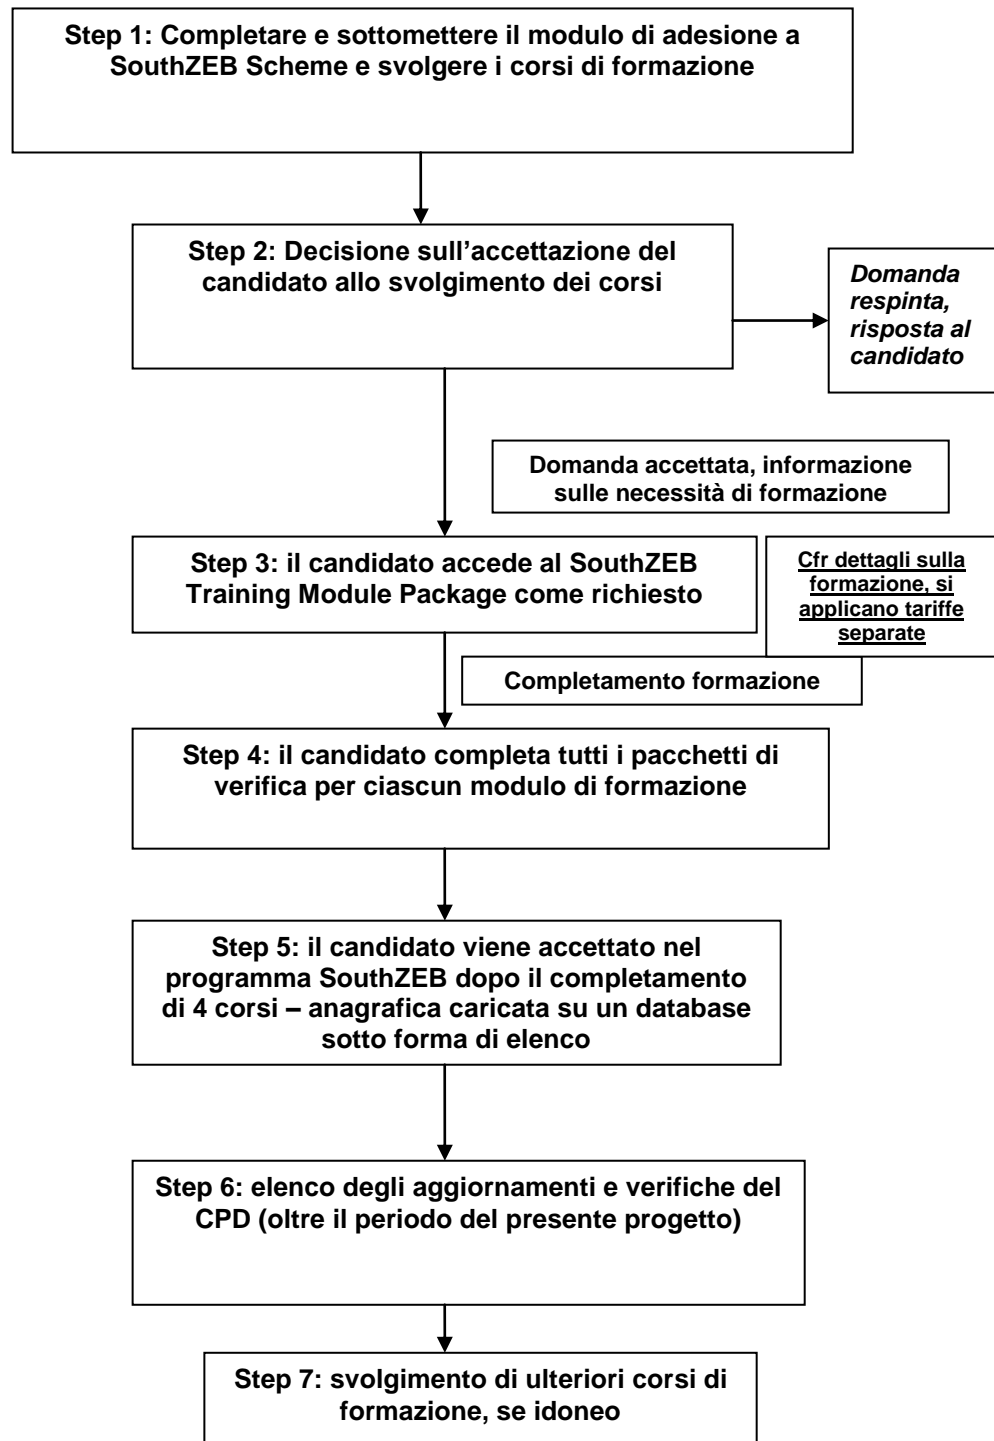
Step 1: Completare e sottomettere il modulo di adesione a SouthZEB Scheme e svolgere i corsi di formazione

Step 2: Decisione sull'accettazione del candidato allo svolgimento dei corsi

Domanda respinta, risposta al candidato

Domanda accettata, informazione sulle necessità di formazione

Step 3: il candidato accede al SouthZEB Training Module Package come richiesto

Cfr dettagli sulla formazione, si applicano tariffe separate

Completamento formazione

Step 4: il candidato completa tutti i pacchetti di verifica per ciascun modulo di formazione

Step 5: il candidato viene accettato nel programma SouthZEB dopo il completamento di 4 corsi – anagrafica caricata su un database sotto forma di elenco

Step 6: elenco degli aggiornamenti e verifiche del CPD (oltre il periodo del presente progetto)

Step 7: svolgimento di ulteriori corsi di formazione, se idoneo